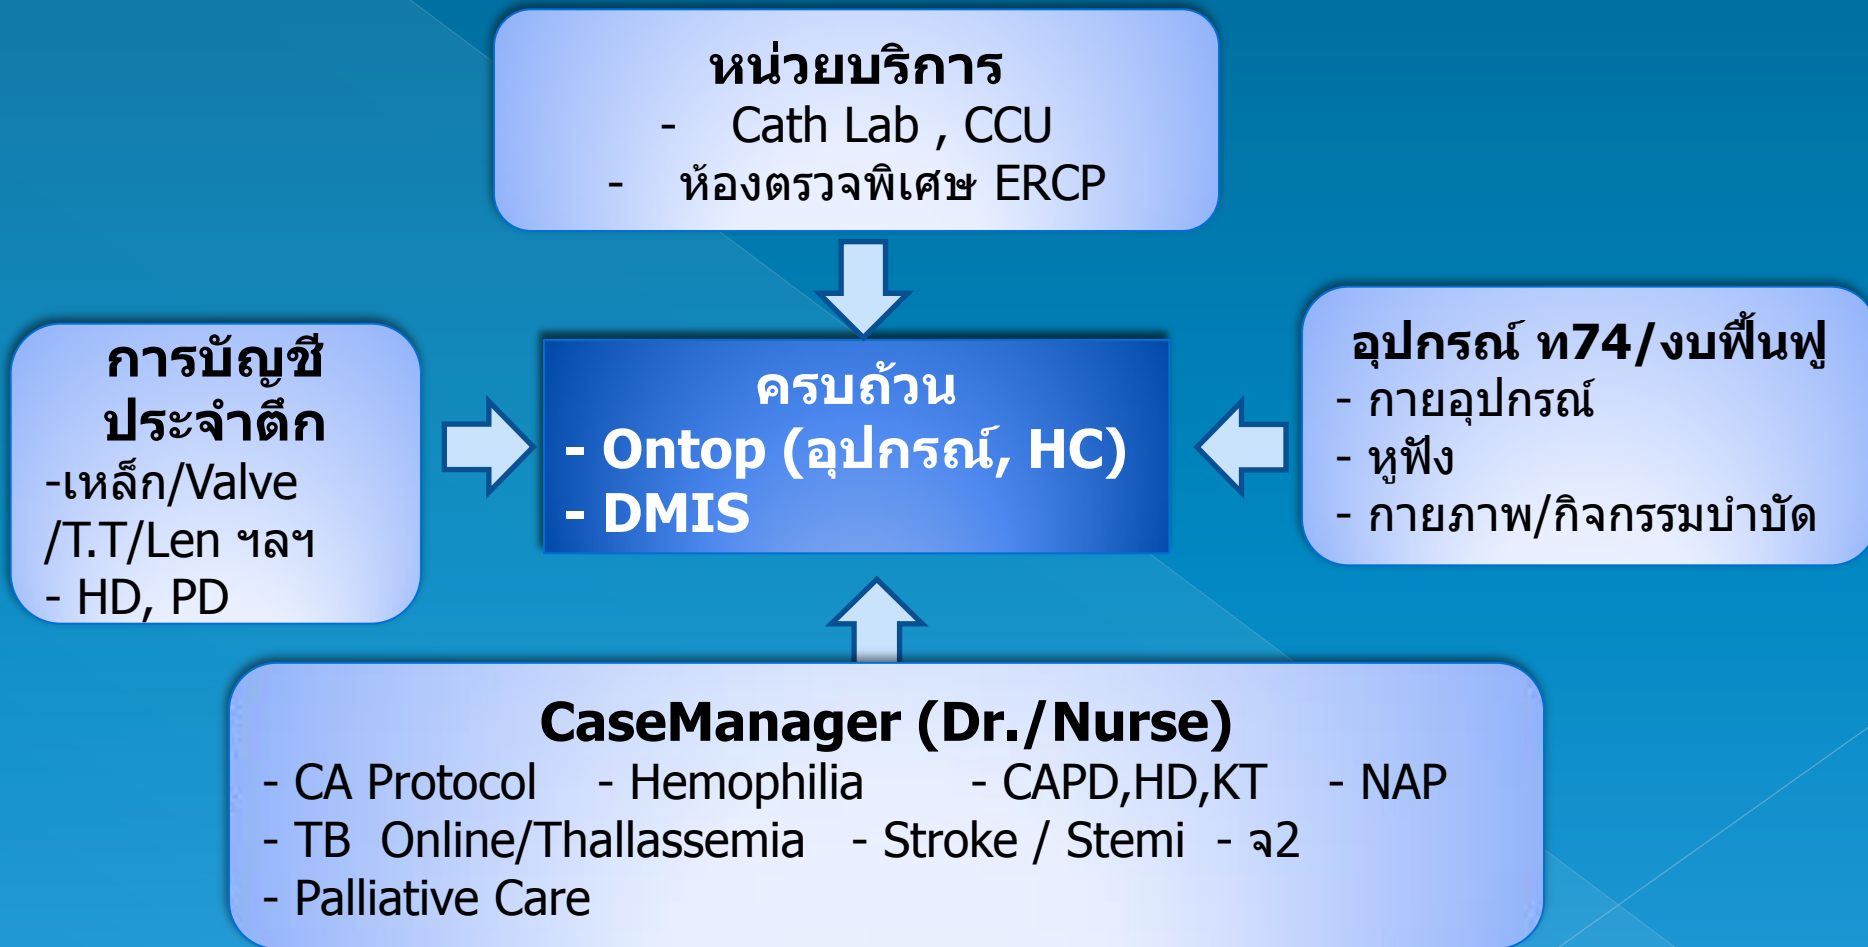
หน่วยบริการ
- Cath Lab , CCU
- ห้องตรวจพิเศษ ERCP

การบัญชีประจำตึก
-เหล็ก/Valve /T.T/Len ฯลฯ
- HD, PD

ครบถ้วน
- Ontop (อุปกรณ์, HC)
- DMIS

อุปกรณ์ ท74/งบฟื้นฟู
- กายอุปกรณ์
- หูฟัง
- กายภาพ/กิจกรรมบำบัด

CaseManager (Dr./Nurse)
- CA Protocol - Hemophilia - CAPD,HD,KT - NAP
- TB Online/Thallassemia - Stroke / Stemi - จ2
- Palliative Care